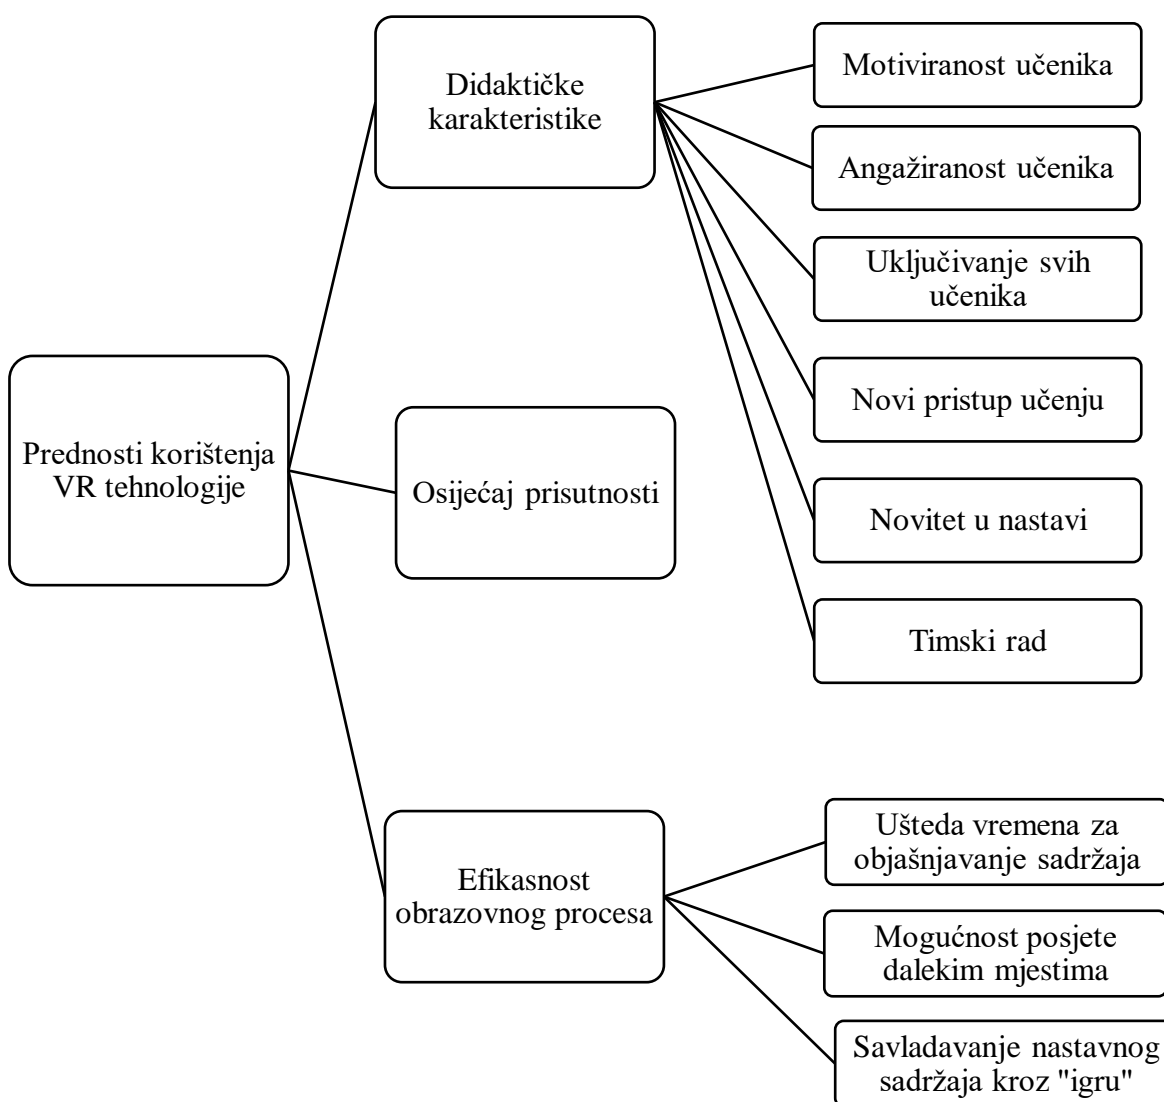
Prednosti korištenja VR tehnologije

Didaktičke karakteristike

Motiviranost učenika

Angažiranost učenika

Uključivanje svih učenika

Novi pristup učenju

Novitet u nastavi

Timski rad

Osijećaj prisutnosti

Efikasnost obrazovnog procesa

Ušteda vremena za objašnjavanje sadržaja

Mogućnost posjete dalekim mjestima

Savladavanje nastavnog sadržaja kroz "igru"